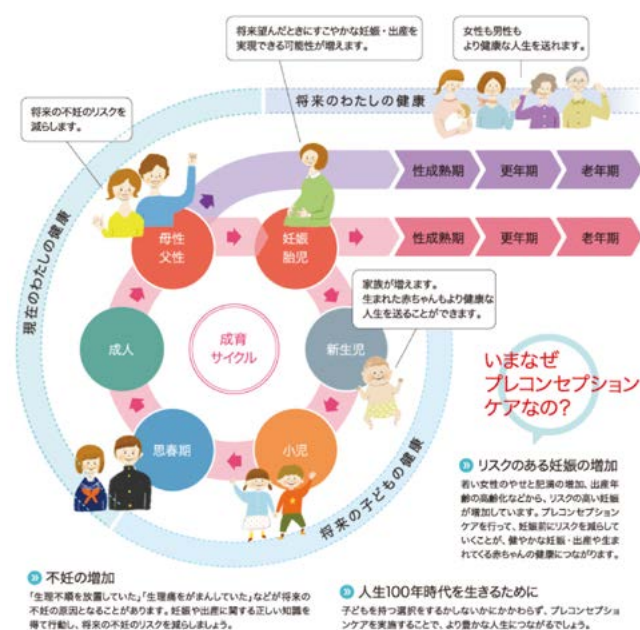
将来望んだときにすこやかな妊娠・出産を実現できる可能性が増えます。

女性も男性もより健康な人生を送れます。

将来のわたしの健康

将来の不妊のリスクを減らします。

性成熟期　更年期　老年期

性成熟期　更年期　老年期

現在のわたしの健康

母性
父性

妊娠
胎児

家族が増えます。
生まれた赤ちゃんもより健康な人生を送ることができます。

成人

成育
サイクル

新生児

いまなぜ
プレコンセプション
ケアなの？

思春期

小児

将来の子どもの健康

リスクのある妊娠の増加
若い女性のやせと肥満の増加、出産年齢の高齢化などから、リスクの高い妊娠が増加しています。プレコンセプションケアを行って、妊娠前にリスクを減らしていくことが、健やかな妊娠・出産や生まれてくる赤ちゃんの健康につながります。

不妊の増加
「生理不順を放置していた」「生理痛をがまんしていた」などが将来の不妊の原因となることがあります。妊娠や出産に関する正しい知識を得て行動し、将来の不妊のリスクを減らしましょう。

人生100年時代を生きるために
子どもを持つ選択をするかしないかにかかわらず、プレコンセプションケアを実施することで、より豊かな人生につながるでしょう。